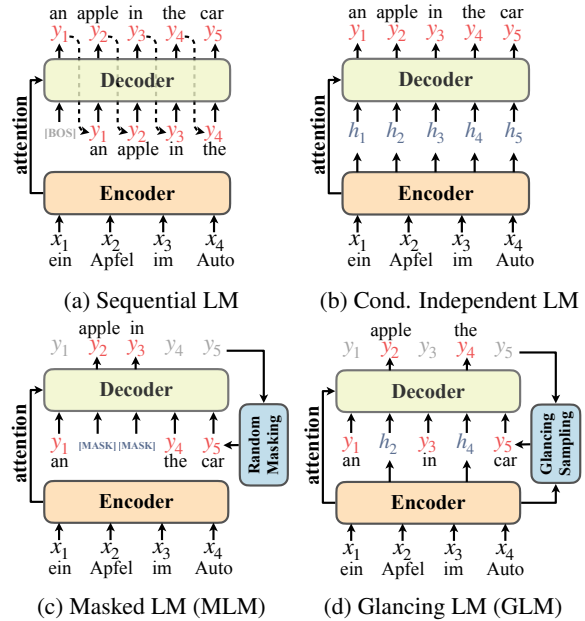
an apple in the car
$y_1$ $y_2$ $y_3$ $y_4$ $y_5$
Decoder
attention
[BOS] $y_1$ $y_2$ $y_3$ $y_4$
an apple in the
Encoder
$x_1$ $x_2$ $x_3$ $x_4$
ein Apfel im Auto
(a) Sequential LM

an apple in the car
$y_1$ $y_2$ $y_3$ $y_4$ $y_5$
Decoder
attention
$h_1$ $h_2$ $h_3$ $h_4$ $h_5$
Encoder
$x_1$ $x_2$ $x_3$ $x_4$
ein Apfel im Auto
(b) Cond. Independent LM

apple in
$y_1$ $y_2$ $y_3$ $y_4$ $y_5$
Decoder
attention
$y_1$ [MASK] [MASK] $y_4$ $y_5$
an the car
Random Masking
Encoder
$x_1$ $x_2$ $x_3$ $x_4$
ein Apfel im Auto
(c) Masked LM (MLM)

apple the
$y_1$ $y_2$ $y_3$ $y_4$ $y_5$
Decoder
attention
$y_1$ $h_2$ $y_3$ $h_4$ $y_5$
an in car
Glancing Sampling
Encoder
$x_1$ $x_2$ $x_3$ $x_4$
ein Apfel im Auto
(d) Glancing LM (GLM)